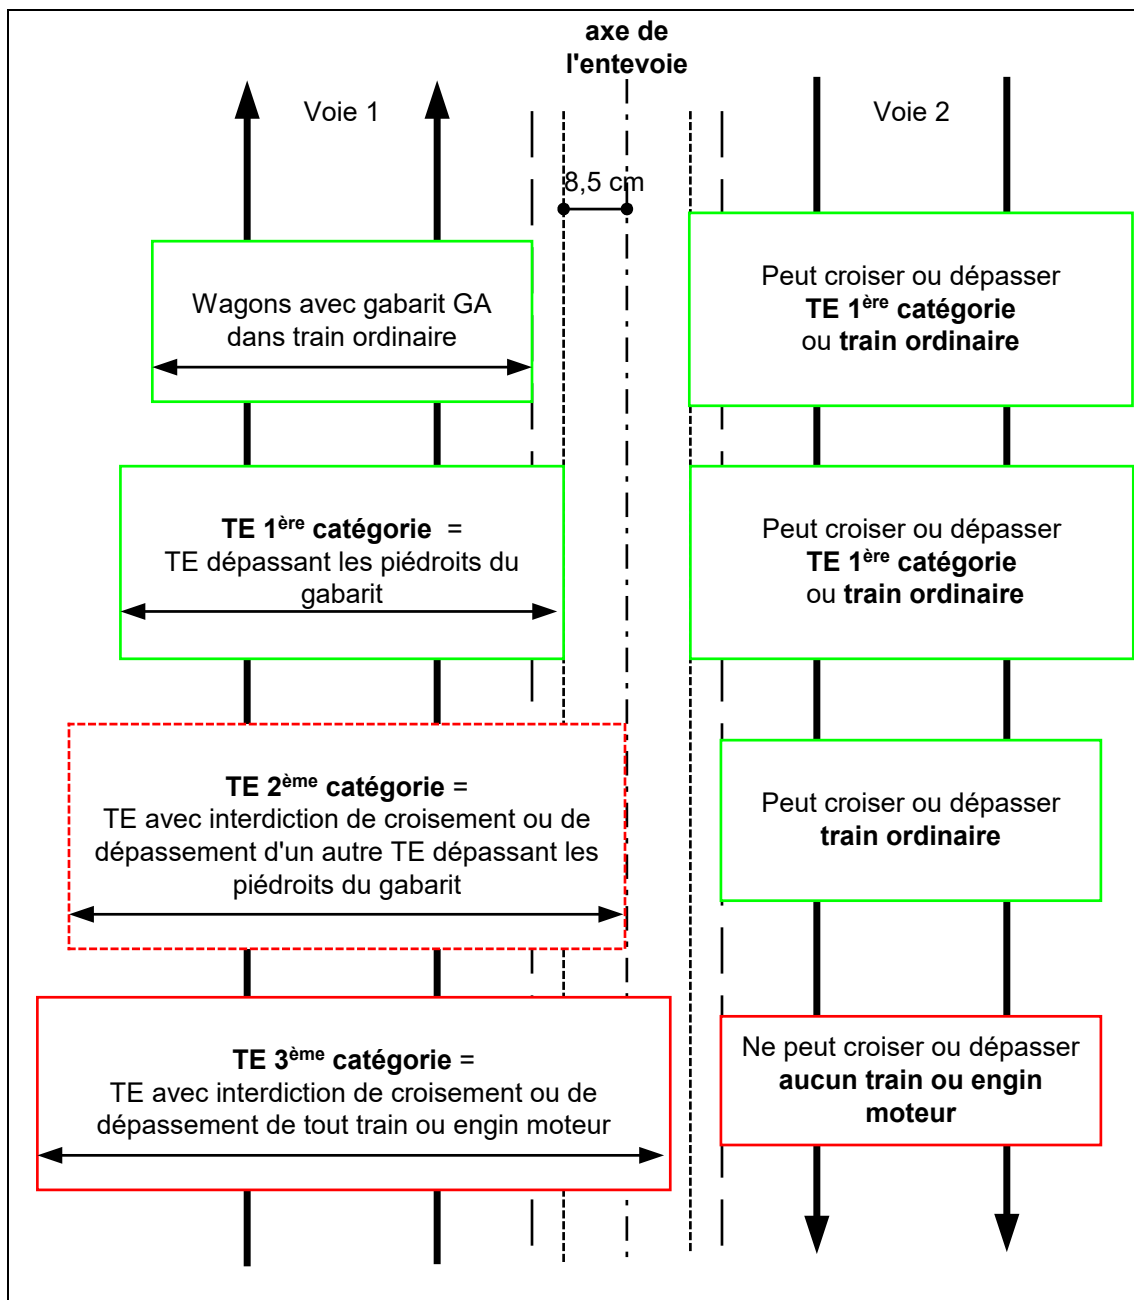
axe de l'entevoie

Voie 1

Voie 2

8,5 cm

Wagons avec gabarit GA dans train ordinaire

Peut croiser ou dépasser **TE 1$^{ère}$ catégorie** ou **train ordinaire**

**TE 1$^{ère}$ catégorie** = TE dépassant les piédroits du gabarit

Peut croiser ou dépasser **TE 1$^{ère}$ catégorie** ou **train ordinaire**

**TE 2$^{ème}$ catégorie** = TE avec interdiction de croisement ou de dépassement d'un autre TE dépassant les piédroits du gabarit

Peut croiser ou dépasser **train ordinaire**

**TE 3$^{ème}$ catégorie** = TE avec interdiction de croisement ou de dépassement de tout train ou engin moteur

Ne peut croiser ou dépasser **aucun train ou engin moteur**